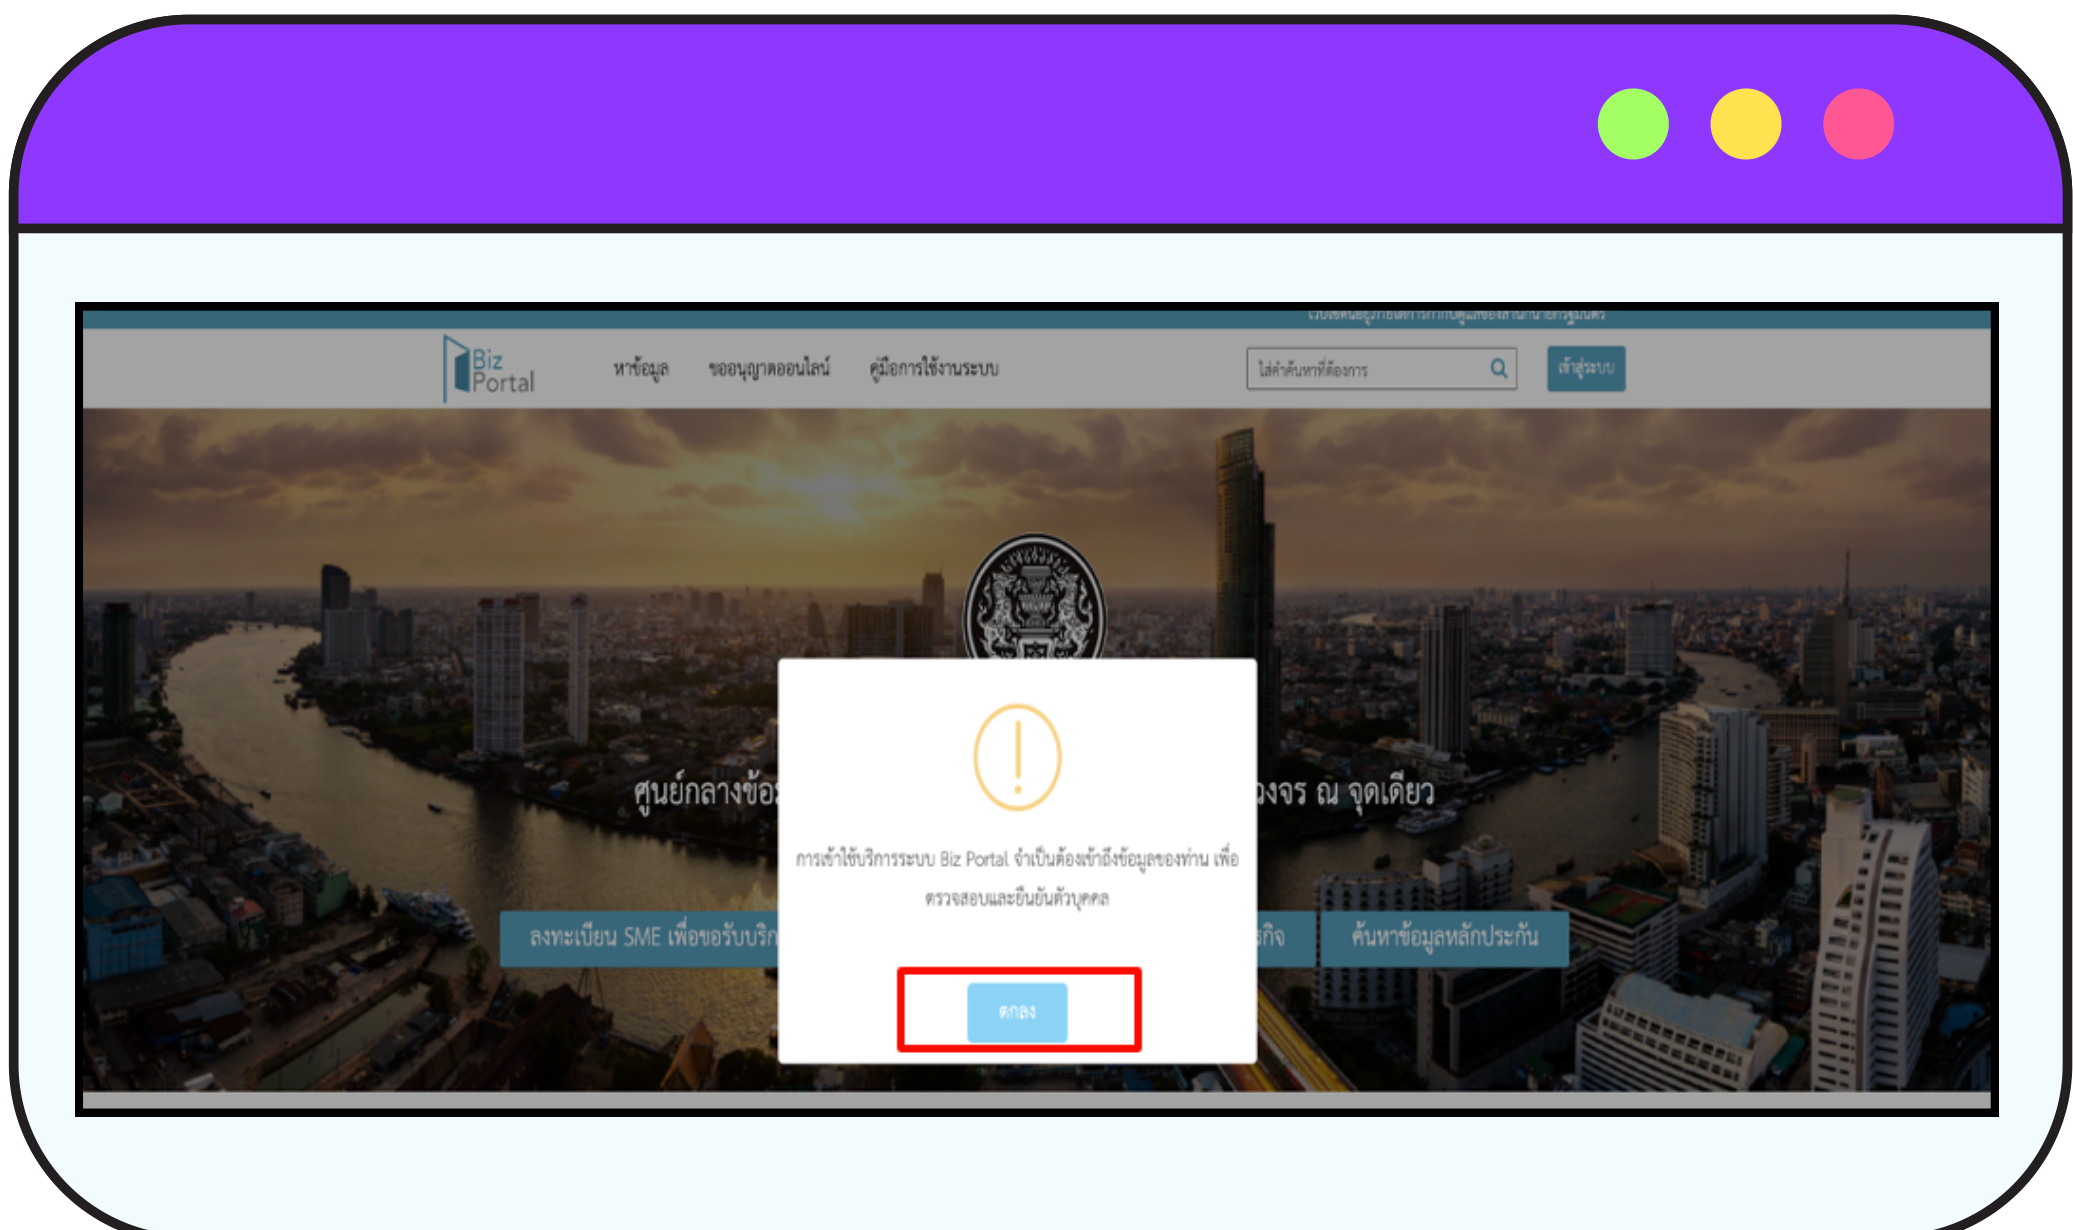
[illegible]

Biz Portal

หาข้อมูล

ขออนุญาตออนไลน์

คู่มือการใช้งานระบบ

ใส่คำค้นหาที่ต้องการ

เข้าสู่ระบบ

ศูนย์กลางข้อ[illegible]งจร ณ จุดเดียว

ลงทะเบียน SME เพื่อขอรับบริก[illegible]

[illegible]กิจ

ค้นหาข้อมูลหลักประกัน

การเข้าใช้บริการระบบ Biz Portal จำเป็นต้องเข้าถึงข้อมูลของท่าน เพื่อตรวจสอบและยืนยันตัวบุคคล

ตกลง